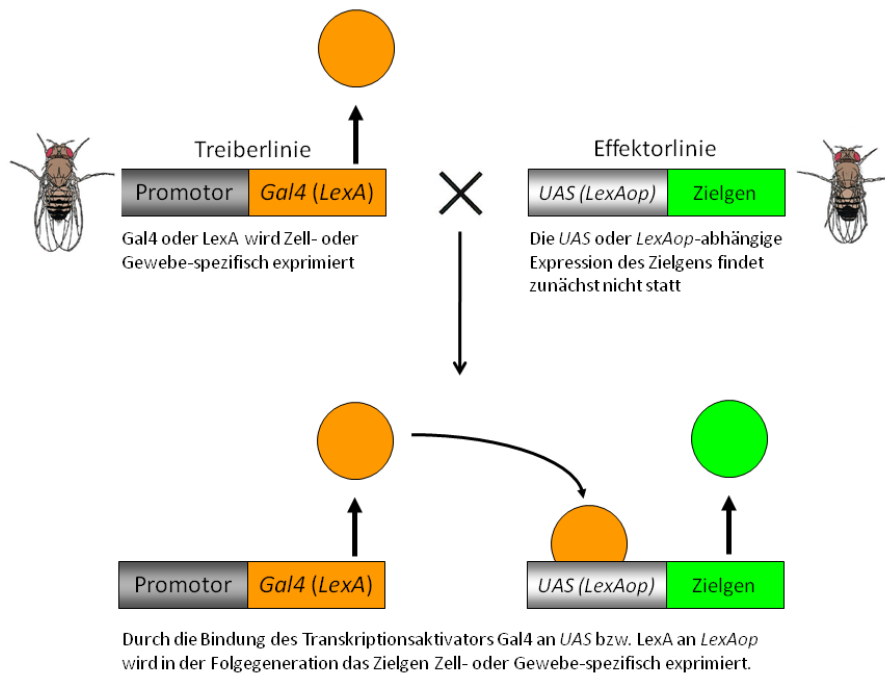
Treiberlinie

Promotor | Gal4 (LexA)

Gal4 oder LexA wird Zell- oder Gewebe-spezifisch exprimiert

Effektorlinie

UAS (LexAop) | Zielgen

Die UAS oder LexAop-abhängige Expression des Zielgens findet zunächst nicht statt

Promotor | Gal4 (LexA)

UAS (LexAop) | Zielgen

Durch die Bindung des Transkriptionsaktivators Gal4 an UAS bzw. LexA an LexAop wird in der Folgegeneration das Zielgen Zell- oder Gewebe-spezifisch exprimiert.